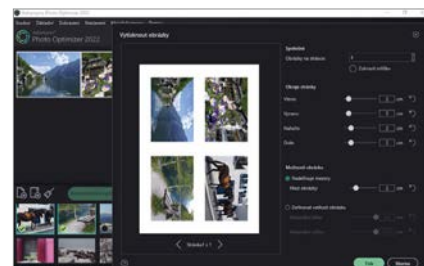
Photo Optimizer 2022

Vytisknout obrázky

Spořádat
Obrázky na stránce
Zahrnout vodítka

Okraje stránky
Horní
Spodní
Nalevo
Dole

Možnosti obrázku
Vyplnit mezery
Mezi obrázky

Stránka 1 z 1

Tisk
Storno